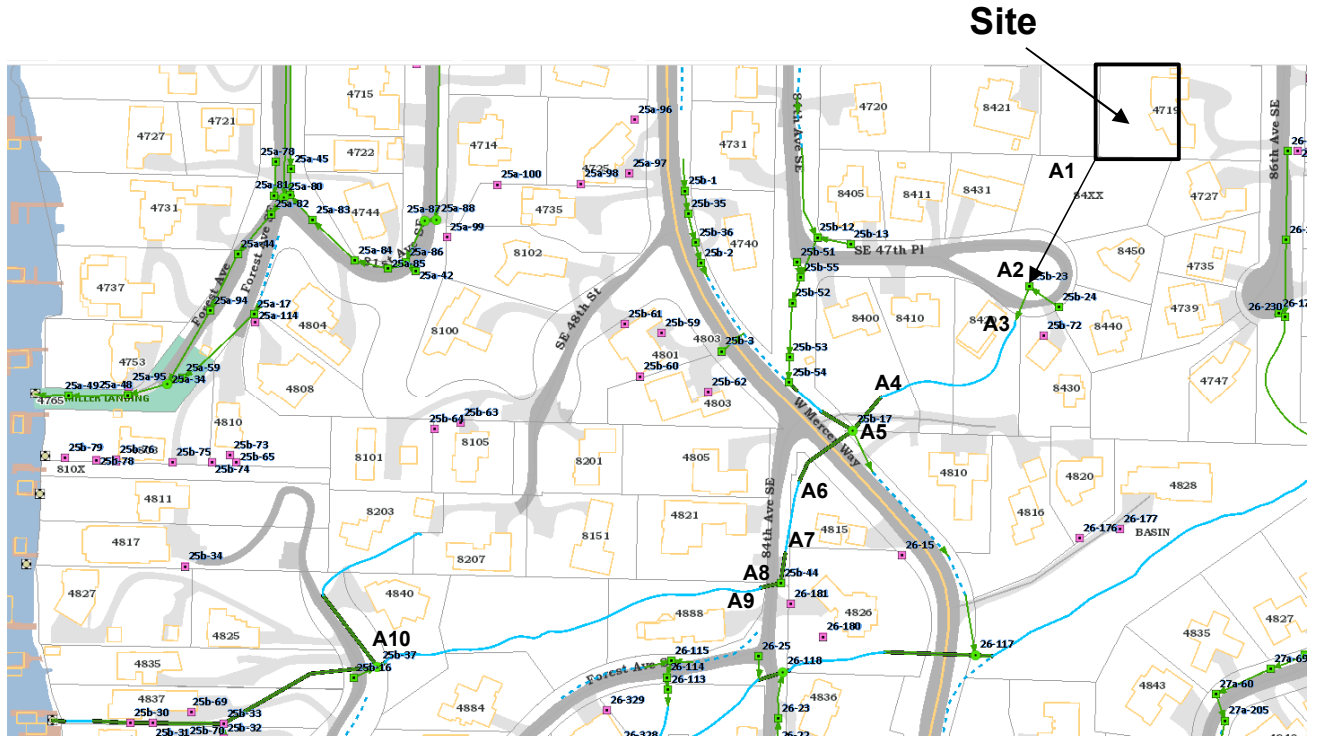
Site

4715
4721
4727
4722
4714
25a-96
4731
4720
8421
4719
25a-78
25a-45
4735
25a-98
25a-97
25a-100
25b-1
A1
84XX
4727
4731
25a-81
25a-80
25a-82
25a-83
4744
25a-87
25a-88
25a-99
4735
25b-35
8405
8411
8431
25a-44
25b-36
4740
25b-2
25b-12
25b-13
SE 47th Pl
8450
4735
25a-84
25a-85
25a-86
25a-42
8102
25b-51
25b-55
A2
25b-23
4737
Forest Ave
Forest Ave
SE 48th St
25b-52
25b-24
4739
26-230
25a-94
25a-17
25a-114
4804
8100
25b-61
25b-59
8400
8410
A3
25b-72
8440
4753
25a-59
4801
25b-60
4803
25b-3
25b-53
25a-49
25a-48
25a-95
25a-34
4808
25b-62
4803
25b-54
A4
8430
4747
4765
MILLER LANDING
4810
25b-64
25b-63
W Mercer Way
25b-17
A5
8105
25b-79
25b-76
25b-75
25b-73
25b-65
8101
8201
4805
8810
4820
4828
810X
25b-78
25b-74
A6
4816
4811
8203
4821
4815
8151
A7
26-176
26-177
BASIN
4817
25b-34
8207
84th Ave SE
26-15
A8
25b-44
4827
4840
A9
26-181
4888
4826
4835
4827
4825
26-180
A10
25b-37
26-115
26-25
4835
Forest Ave
26-114
26-118
26-117
25b-16
26-113
4843
27a-69
4837
25b-69
4836
27a-60
25b-30
25b-33
4884
26-23
27a-205
25b-31
25b-70
25b-32
26-329
26-328
26-22
84th Ave SE
86th Ave SE
26-
26-
26-17